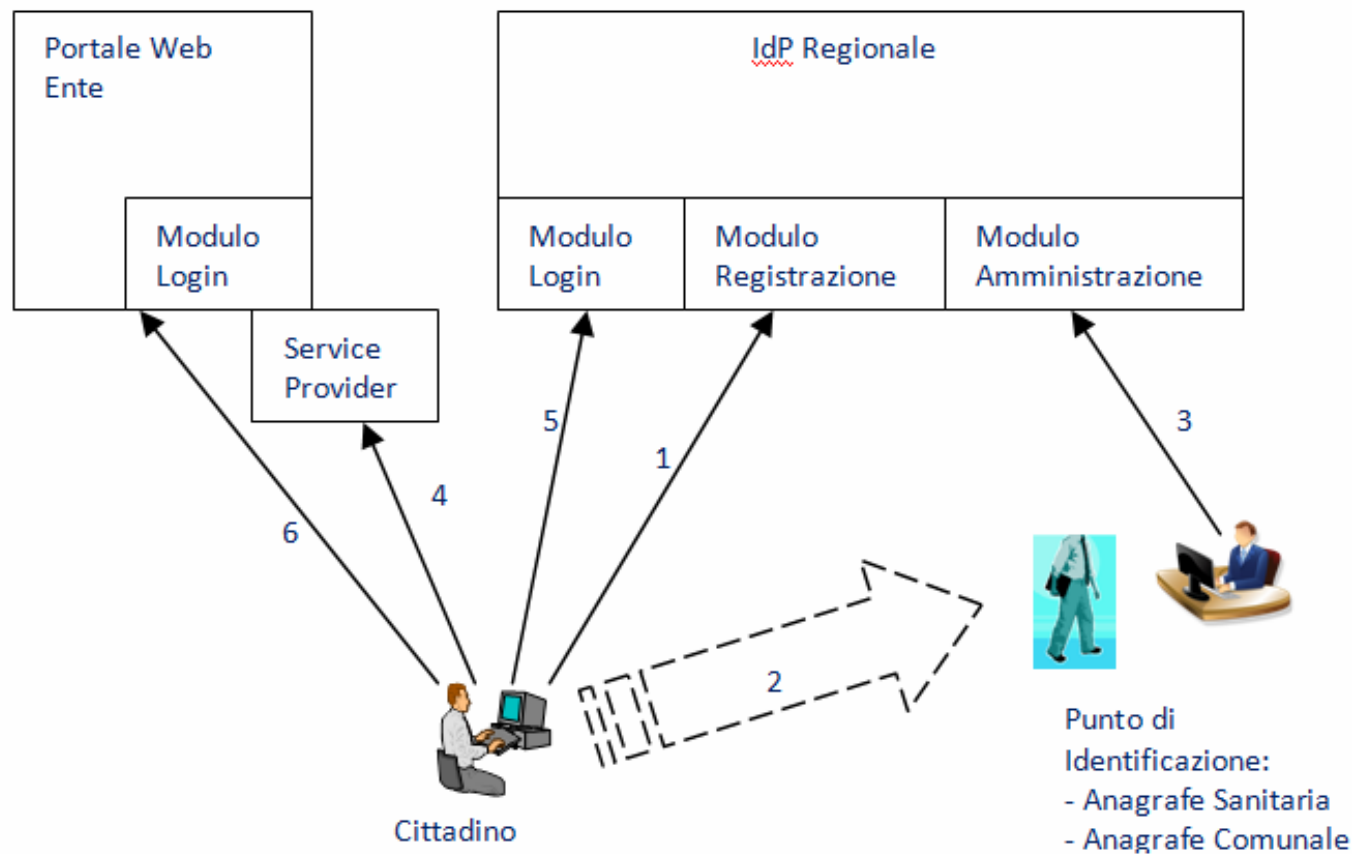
Portale Web Ente

Modulo Login

IdP Regionale

Modulo Login

Modulo Registrazione

Modulo Amministrazione

Service Provider

5

1

3

4

6

2

Cittadino

Punto di Identificazione:
- Anagrafe Sanitaria
- Anagrafe Comunale